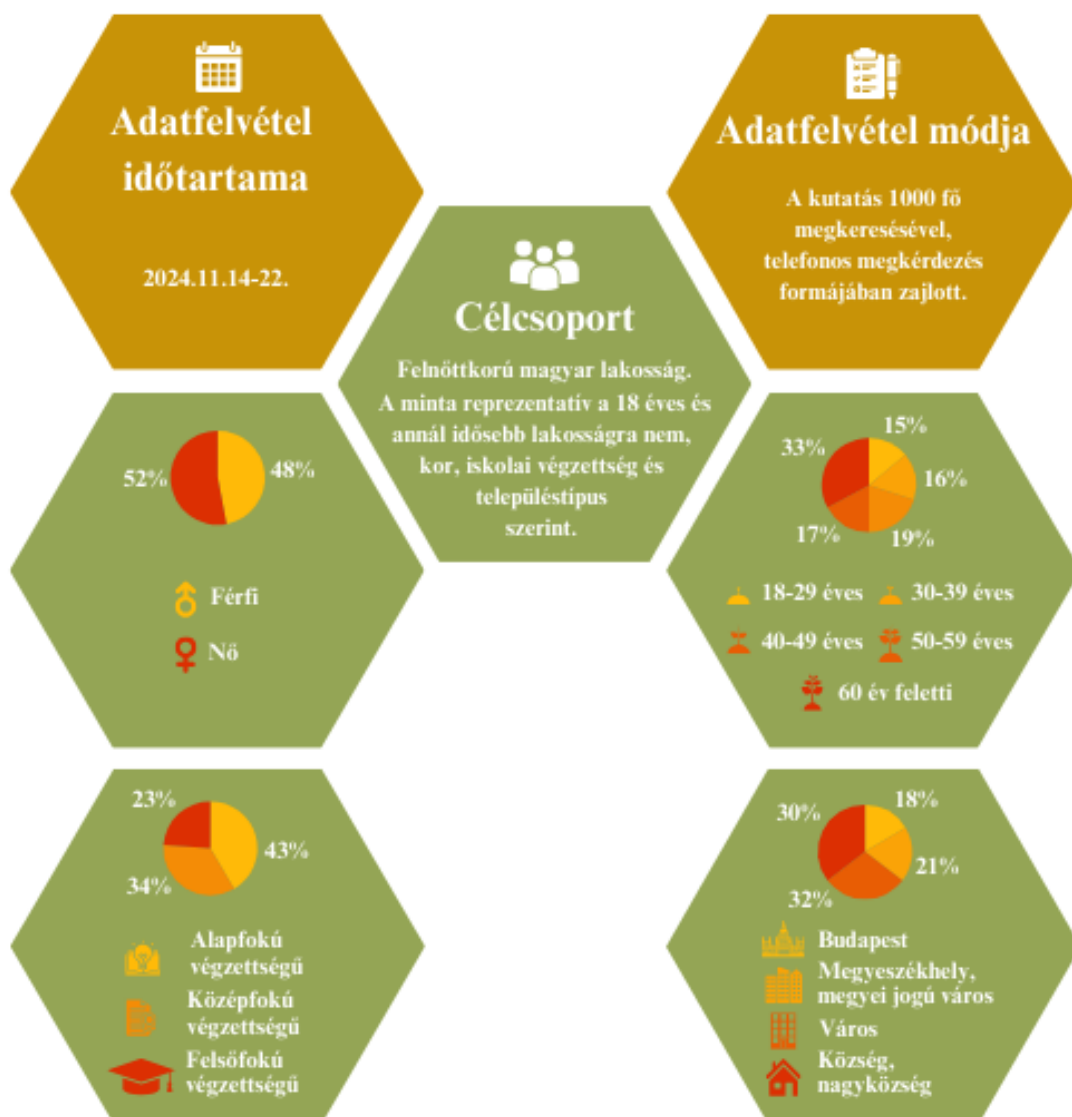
Adatfelvétel időtartama

2024.11.14-22.

Célcsoport

Felnőttkorú magyar lakosság. A minta reprezentatív a 18 éves és annál idősebb lakosságra nem, kor, iskolai végzettség és településtípus szerint.

Adatfelvétel módja

A kutatás 1000 fő megkeresésével, telefonos megkérdezés formájában zajlott.

52%
48%

Férfi
Nő

33%
15%
16%
17%
19%

18-29 éves
30-39 éves
40-49 éves
50-59 éves
60 év feletti

23%
43%
34%

Alapfokú végzettségű
Középfokú végzettségű
Felsőfokú végzettségű

30%
18%
21%
32%

Budapest
Megyeszékhely, megyei jogú város
Város
Község, nagyközség